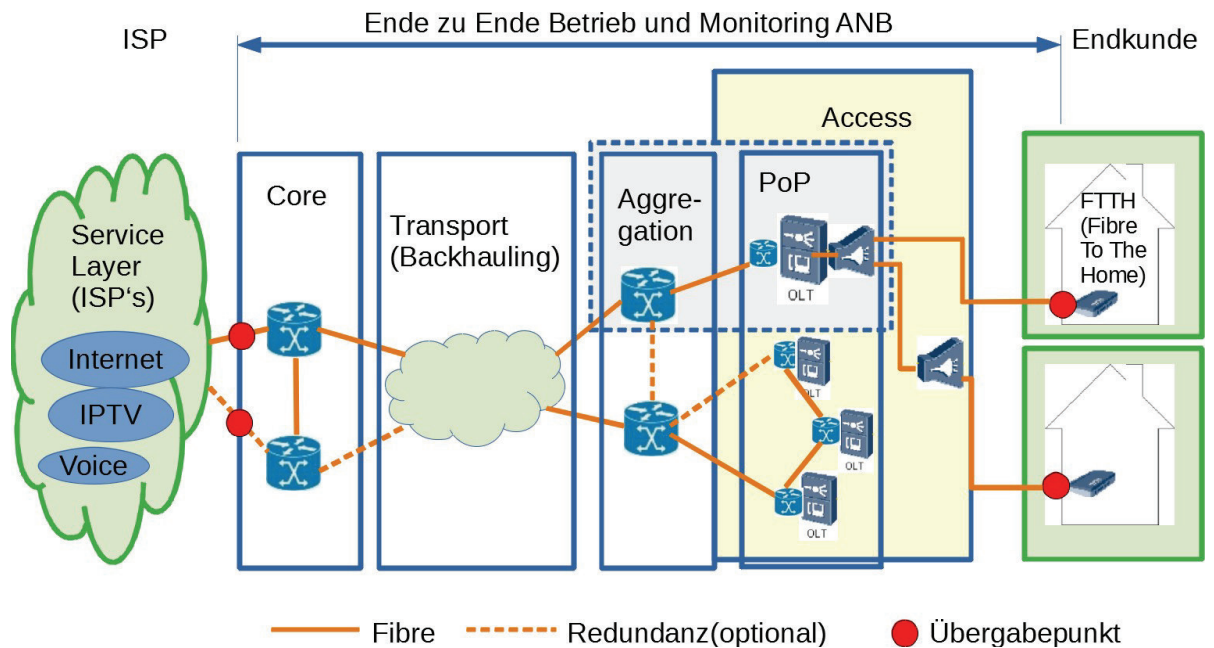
ISP

Ende zu Ende Betrieb und Monitoring ANB

Endkunde

Access

Service Layer (ISP‘s)

Internet

IPTV

Voice

Core

Transport (Backhauling)

Aggregation

PoP

OLT

OLT

OLT

OLT

FTTH (Fibre To The Home)

Fibre

Redundanz(optional)

Übergabepunkt